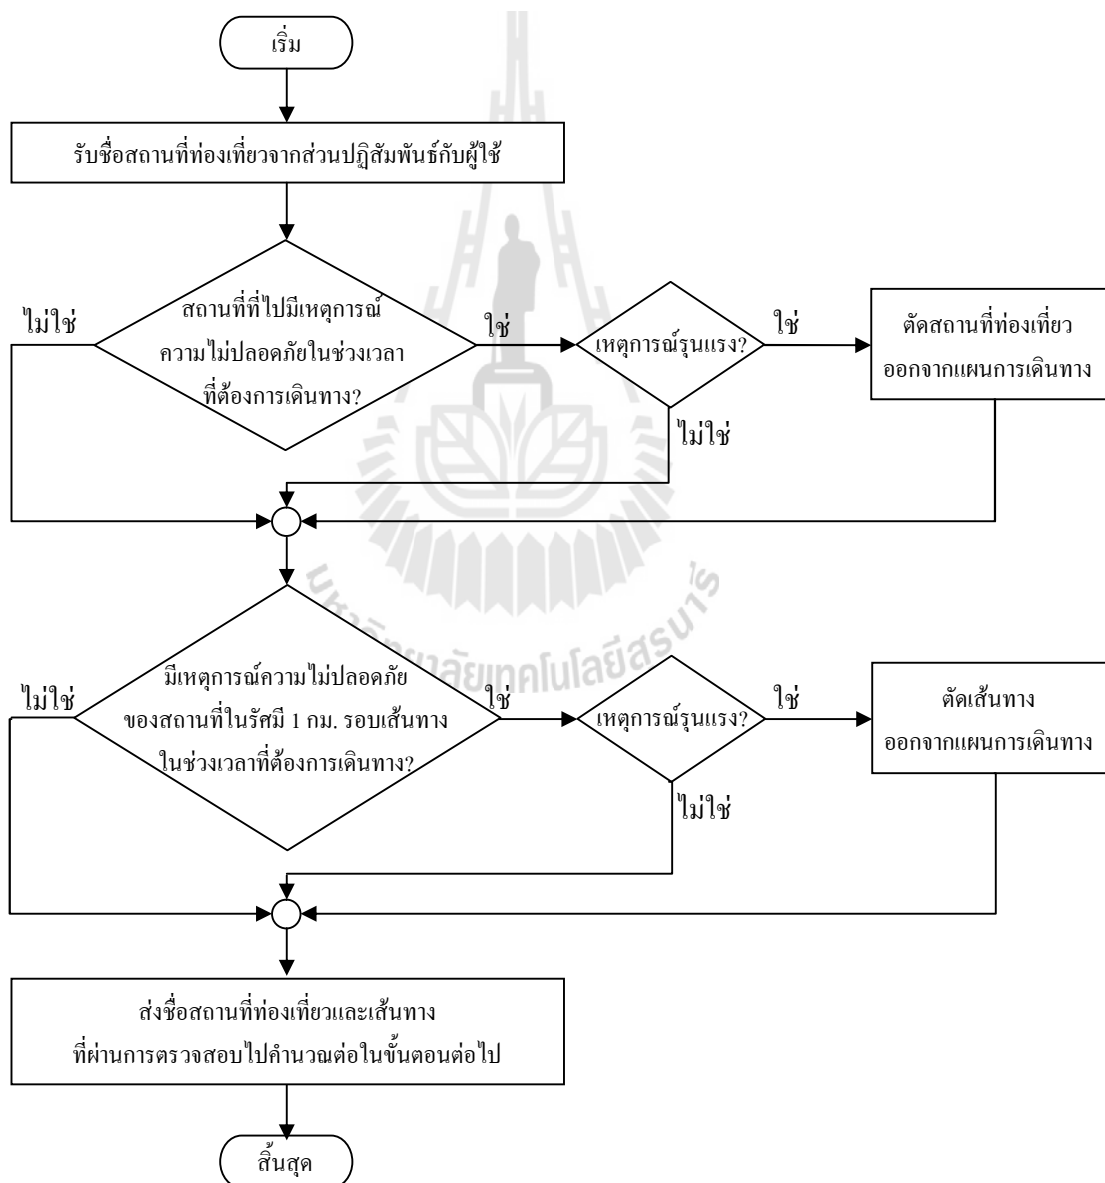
เริ่ม

รับชื่อสถานที่ท่องเที่ยวจากส่วนปฏิสัมพันธ์กับผู้ใช้

ไม่ใช่

สถานที่ที่ไปมีเหตุการณ์ความไม่ปลอดภัยในช่วงเวลาที่ต้องการเดินทาง?

ใช่

เหตุการณ์รุนแรง?

ใช่

ตัดสถานที่ท่องเที่ยวออกจากแผนการเดินทาง

ไม่ใช่

ไม่ใช่

มีเหตุการณ์ความไม่ปลอดภัยของสถานที่ในรัศมี 1 กม. รอบเส้นทางในช่วงเวลาที่ต้องการเดินทาง?

ใช่

เหตุการณ์รุนแรง?

ใช่

ตัดเส้นทางออกจากแผนการเดินทาง

ไม่ใช่

ส่งชื่อสถานที่ท่องเที่ยวและเส้นทางที่ผ่านการตรวจสอบไปคำนวณต่อในขั้นตอนต่อไป

สิ้นสุด

มหาวิทยาลัยเทคโนโลยีสุรนารี